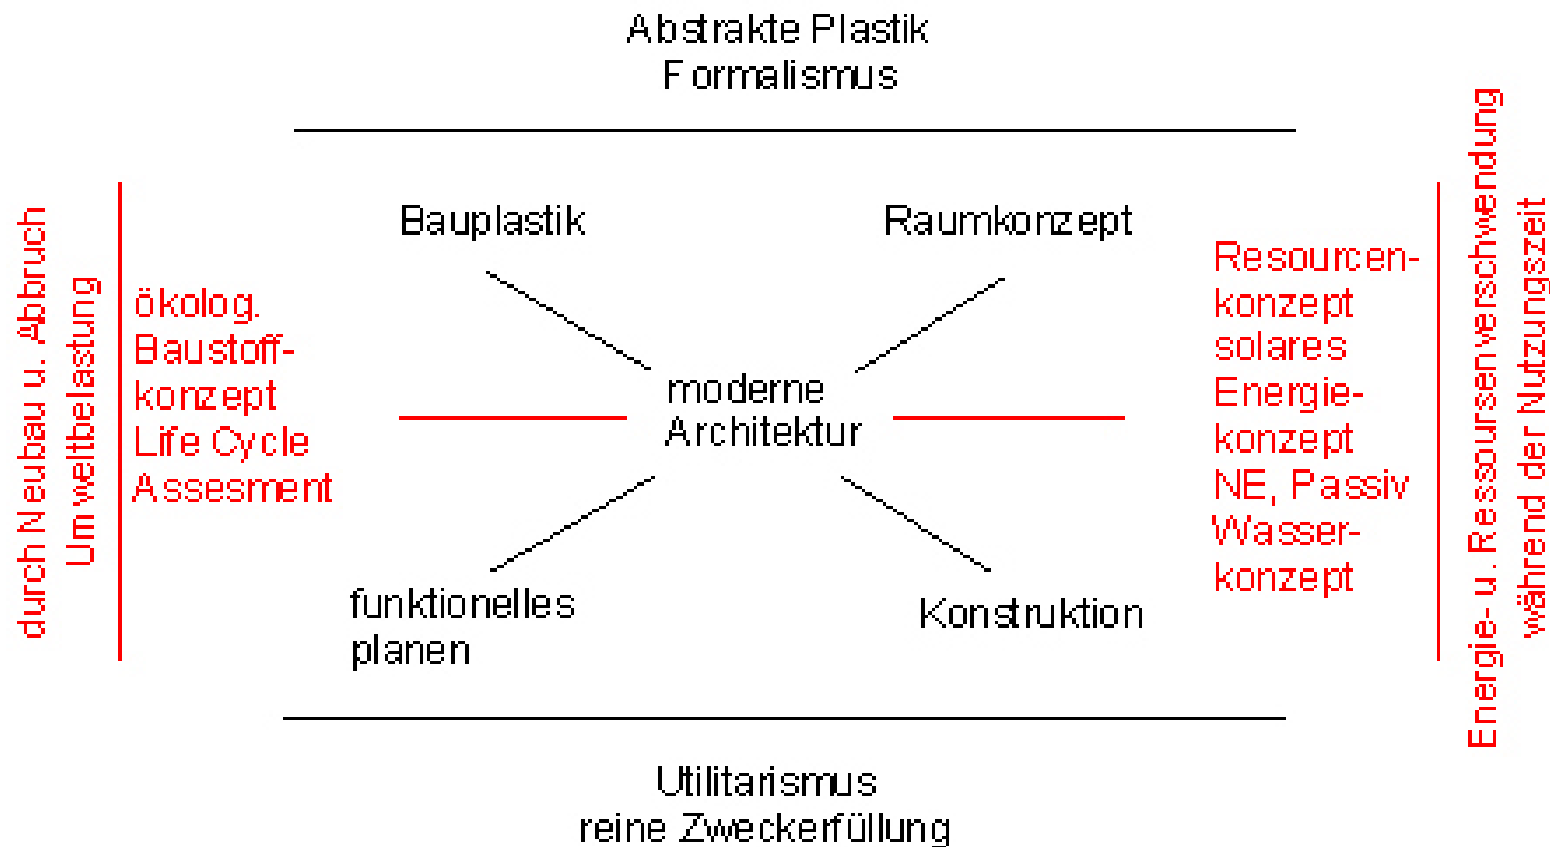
Abstrakte Plastik
Formalismus

durch Neubau u. Abbruch
Umweltbelastung

ökolog. Baustoffkonzept
Life Cycle
Assesment

Bauplastik

Raumkonzept

moderne
Architektur

funktionelles
planen

Konstruktion

Ressourcenkonzept
solares
Energiekonzept
NE, Passiv
Wasserkonzept

Energie- u. Ressoursenverschwendung
während der Nutzungszeit

Utilitarismus
reine Zweckerfüllung